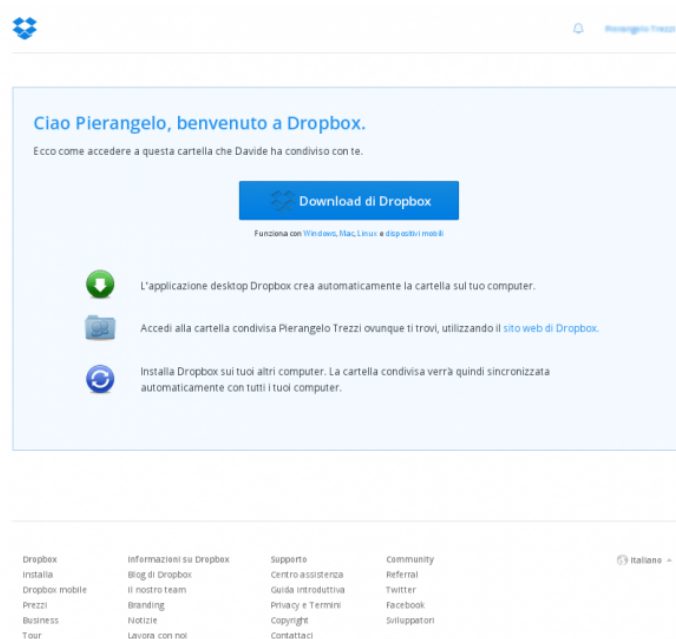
Pierangelo Trezzi

Ciao Pierangelo, benvenuto a Dropbox.

Ecco come accedere a questa cartella che Davide ha condiviso con te.

Download di Dropbox

Funziona con Windows, Mac, Linux e dispositivi mobili

L'applicazione desktop Dropbox crea automaticamente la cartella sul tuo computer.

Accedi alla cartella condivisa Pierangelo Trezzi ovunque ti trovi, utilizzando il sito web di Dropbox.

Installa Dropbox sui tuoi altri computer. La cartella condivisa verrà quindi sincronizzata automaticamente con tutti i tuoi computer.

Dropbox
Installa
Dropbox mobile
Prezzi
Business
Tour

Informazioni su Dropbox
Blog di Dropbox
Il nostro team
Branding
Notizie
Lavora con noi

Supporto
Centro assistenza
Guida introduttiva
Privacy e Termini
Copyright
Contattaci

Community
Referral
Twitter
Facebook
Sviluppatori

Italiano